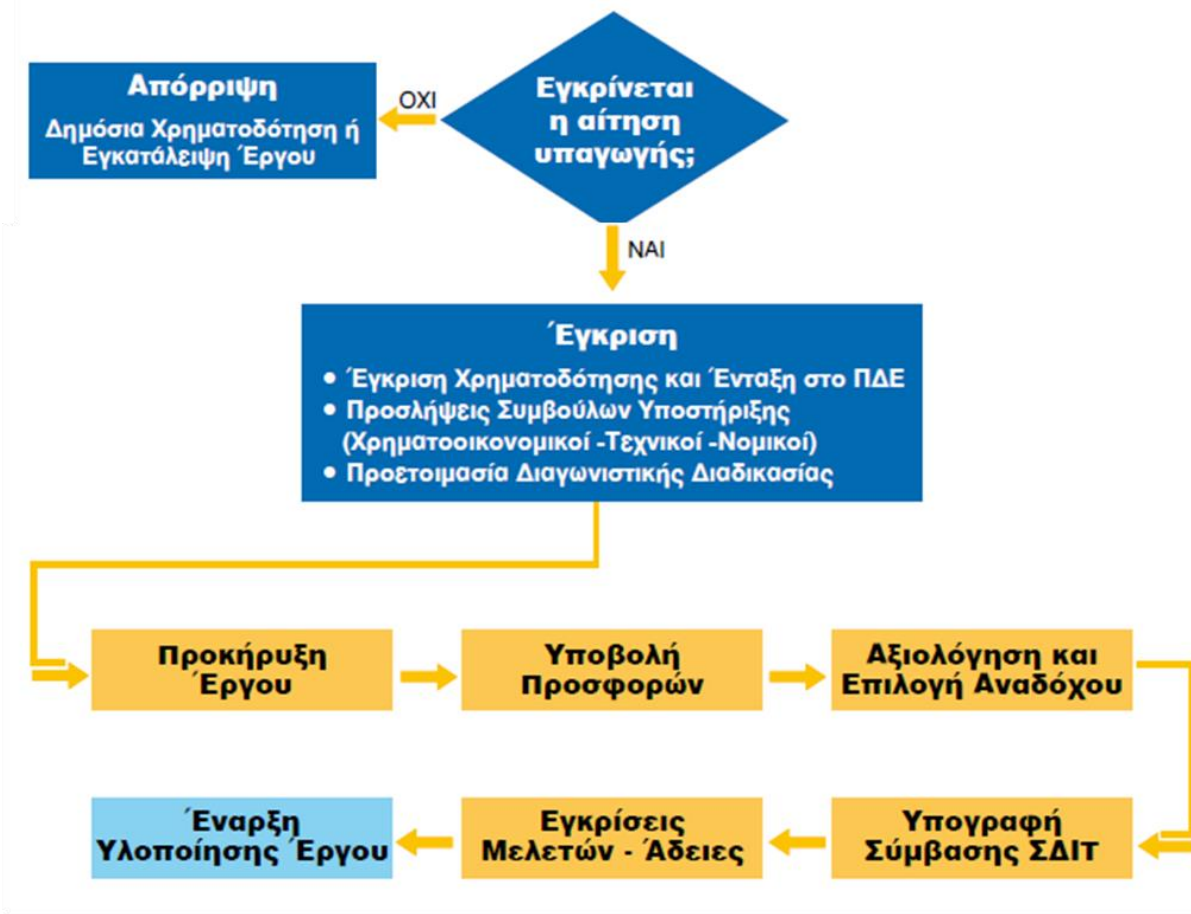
Απόρριψη

Δημόσια Χρηματοδότηση ή Εγκατάλειψη Έργου

ΟΧΙ

Εγκρίνεται η αίτηση υπαγωγής;

ΝΑΙ

Έγκριση

• Έγκριση Χρηματοδότησης και Ένταξη στο ΠΔΕ
• Προσλήψεις Συμβούλων Υποστήριξης (Χρηματοοικονομικοί -Τεχνικοί -Νομικοί)
• Προετοιμασία Διαγωνιστικής Διαδικασίας

Προκήρυξη Έργου

Υποβολή Προσφορών

Αξιολόγηση και Επιλογή Αναδόχου

Υπογραφή Σύμβασης ΣΔΙΤ

Εγκρίσεις Μελετών - Άδειες

Έναρξη Υλοποίησης Έργου